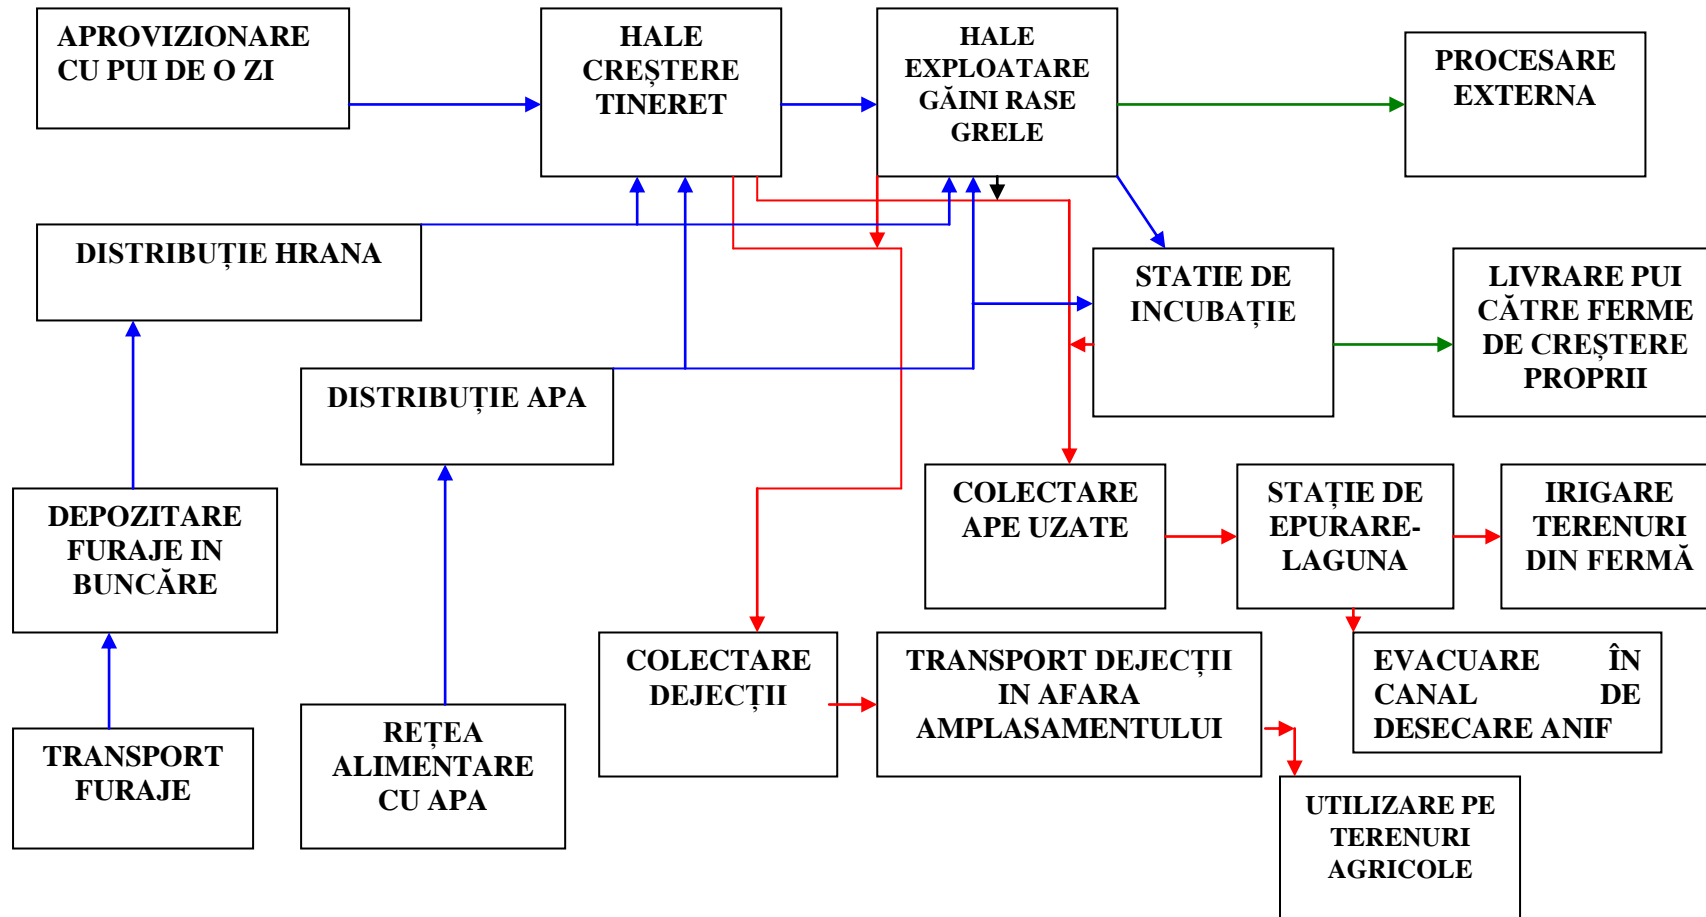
APROVIZIONARE CU PUI DE O ZI

HALE CREȘTERE TINERET

HALE EXPLOATARE GĂINI RASE GRELE

PROCESARE EXTERNA

DISTRIBUȚIE HRANA

STATIE DE INCUBAȚIE

LIVRARE PUI CĂTRE FERME DE CREȘTERE PROPRII

DISTRIBUȚIE APA

DEPOZITARE FURAJE IN BUNCĂRE

COLECTARE APE UZATE

STAȚIE DE EPURARE-LAGUNA

IRIGARE TERENURI DIN FERMĂ

COLECTARE DEJECȚII

TRANSPORT DEJECȚII IN AFARA AMPLASAMENTULUI

EVACUARE ÎN CANAL DE DESECARE ANIF

TRANSPORT FURAJE

REȚEA ALIMENTARE CU APA

UTILIZARE PE TERENURI AGRICOLE